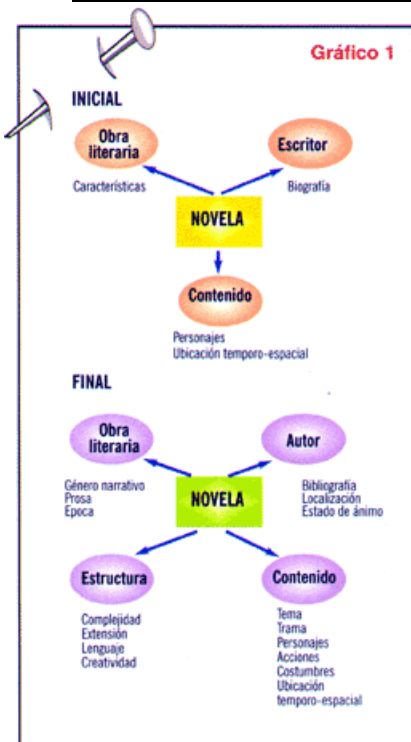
Gráfico 1

INICIAL

Obra literaria

Características

Escritor

Biografía

NOVELA

Contenido

Personajes
Ubicación temporo-espacial

FINAL

Obra literaria

Género narrativo
Prosa
Epoca

Autor

Bibliografía
Localización
Estado de ánimo

NOVELA

Estructura

Complejidad
Extensión
Lenguaje
Creatividad

Contenido

Tema
Trama
Personajes
Acciones
Costumbres
Ubicación
temporo-espacial